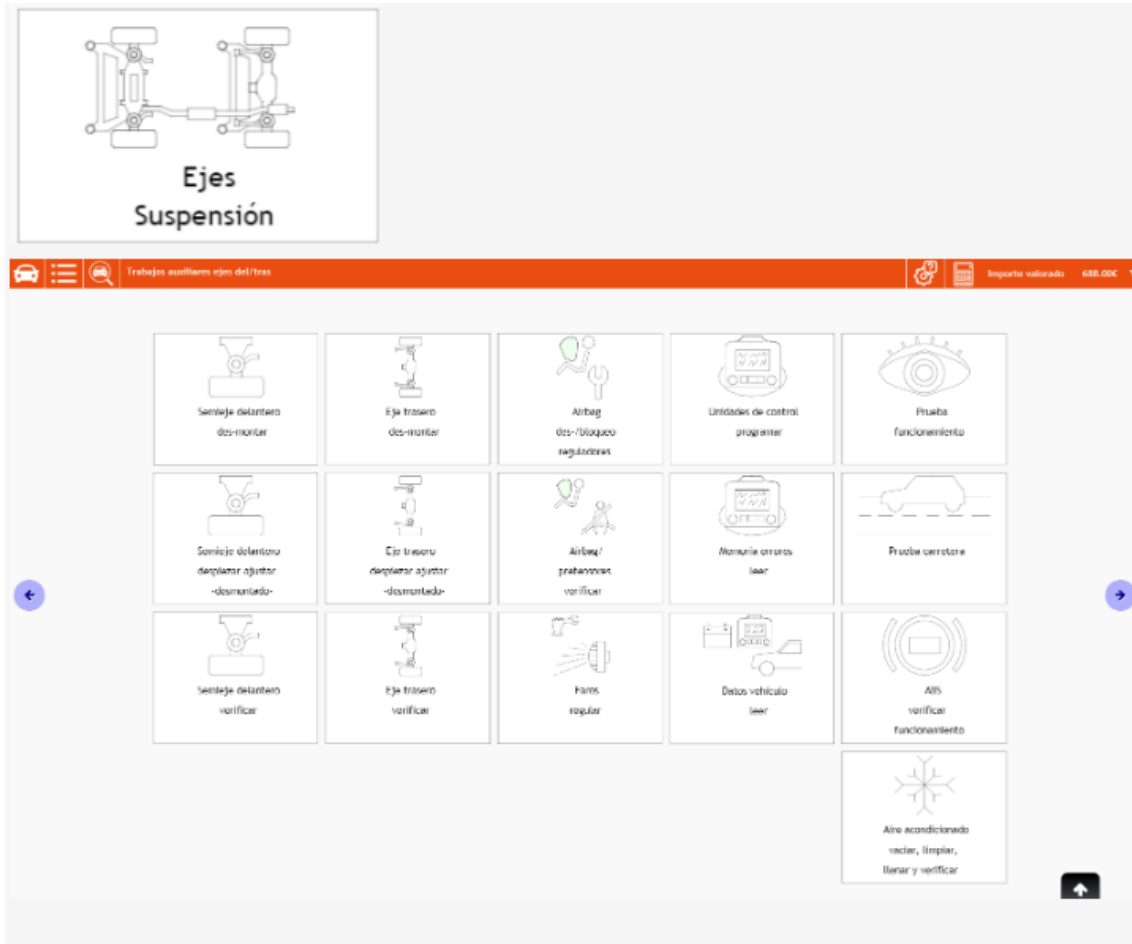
Ejes
Suspensión

Trabajos auxiliares ejes del/tras

Importe valorado 688,00€

Semieje delantero des-montar

Eje trasero des-montar

Airbag des-/bloqueo reguladores

Unidades de control programar

Prueba funcionamiento

Semieje delantero desplazar ajustar -desmontado-

Eje trasero desplazar ajustar -desmontado-

Airbag/ pretensores verificar

Memoria errores leer

Prueba carretera

Semieje delantero verificar

Eje trasero verificar

Faros regular

Datos vehículo leer

ABS verificar funcionamiento

Aire acondicionado vaciar, limpiar, llenar y verificar